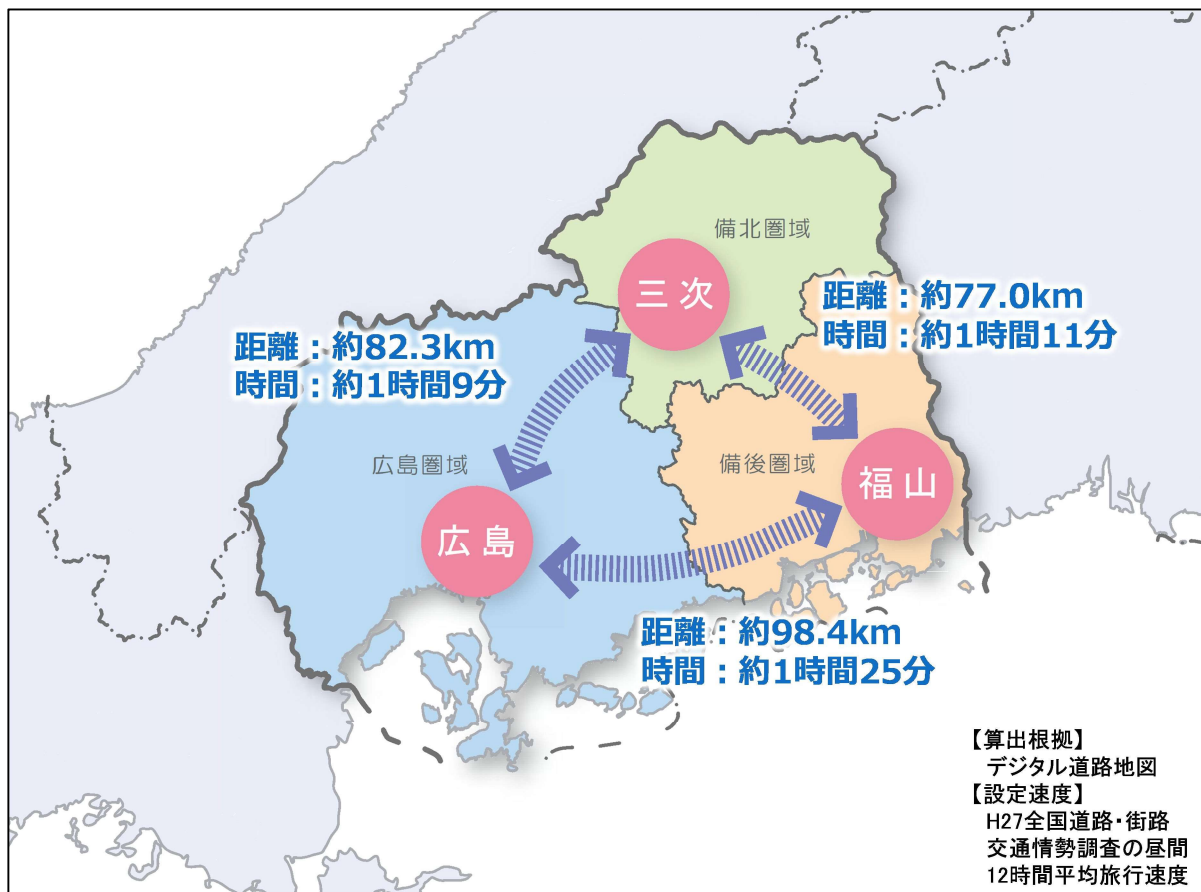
備北圏域

三次

距離：約77.0km
時間：約1時間11分

距離：約82.3km
時間：約1時間9分

広島圏域

備後圏域

福山

広島

距離：約98.4km
時間：約1時間25分

【算出根拠】
デジタル道路地図
【設定速度】
H27全国道路・街路交通情勢調査の昼間12時間平均旅行速度